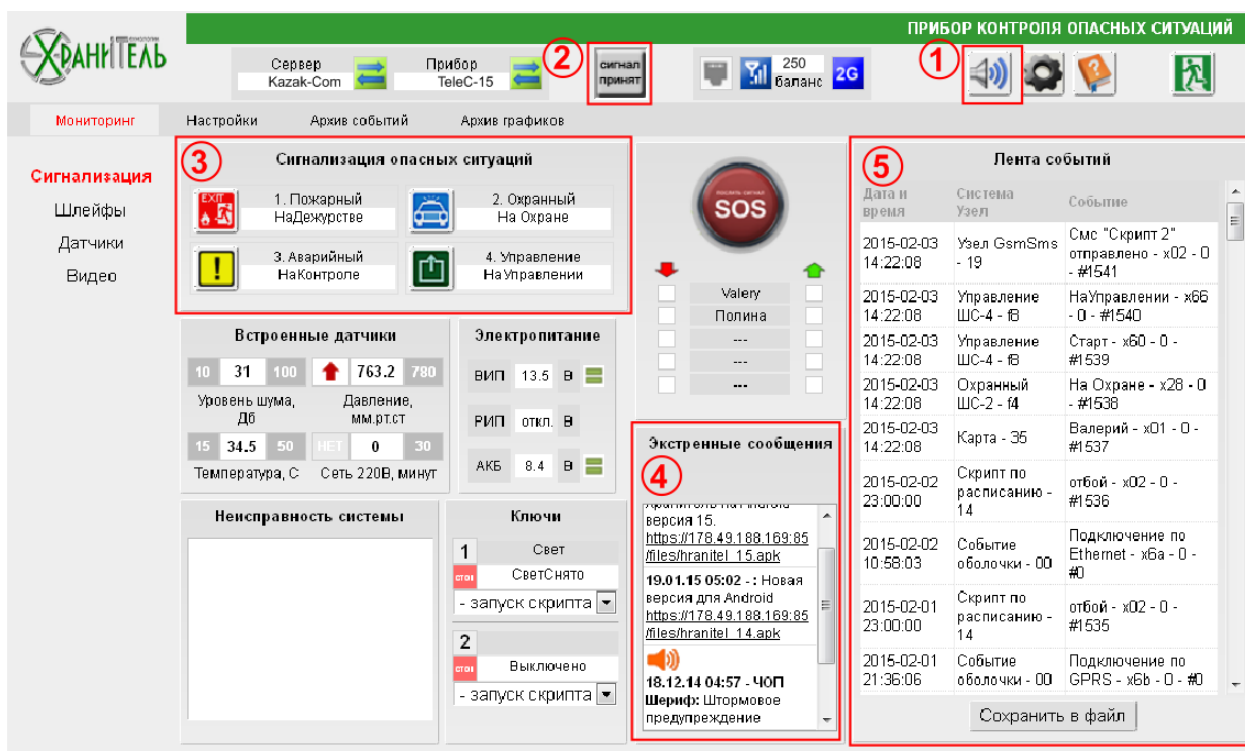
ХРАНИТЕЛЬ технологии

ПРИБОР КОНТРОЛЯ ОПАСНЫХ СИТУАЦИЙ

Сервер Kazak-Com

Прибор TeleC-15

2

сигнал принят

250 баланс 2G

1

Мониторинг | Настройки | Архив событий | Архив графиков

Сигнализация
Шлейфы
Датчики
Видео

3

Сигнализация опасных ситуаций

EXIT

1. Пожарный
НаДежурстве

2. Охранный
На Охране

3. Аварийный
НаКонтроле

4. Управление
НаУправлении

SOS

Valery
Полина
---
---
---

5

Лента событий

| Дата и время | Система Узел | Событие |
|---|---|---|
| 2015-02-03 14:22:08 | Узел GsmSms - 19 | Смс "Скрипт 2" отправлено - x02 - 0 - #1541 |
| 2015-02-03 14:22:08 | Управление ШС-4 - f8 | НаУправлении - x66 - 0 - #1540 |
| 2015-02-03 14:22:08 | Управление ШС-4 - f8 | Старт - x60 - 0 - #1539 |
| 2015-02-03 14:22:08 | Охранный ШС-2 - f4 | На Охране - x28 - 0 - #1538 |
| 2015-02-03 14:22:08 | Карта - 35 | Валерий - x01 - 0 - #1537 |
| 2015-02-02 23:00:00 | Скрипт по расписанию - 14 | отбой - x02 - 0 - #1536 |
| 2015-02-02 10:58:03 | Событие оболочки - 00 | Подключение по Ethernet - x6a - 0 - #0 |
| 2015-02-01 23:00:00 | Скрипт по расписанию - 14 | отбой - x02 - 0 - #1535 |
| 2015-02-01 21:36:06 | Событие оболочки - 00 | Подключение по GPRS - x6b - 0 - #0 |

Сохранить в файл

Встроенные датчики

10 | 31 | 100
Уровень шума, Дб

763.2 | 780
Давление, мм.рт.ст

15 | 34.5 | 50
Температура, С

НЕТ | 0 | 30
Сеть 220В, минут

Электропитание

ВИП 13.5 В
РИП откл. В
АКБ 8.4 В

Экстренные сообщения

4

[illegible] версия 15. https://178.49.188.169:85/files/hranitel_15.apk

19.01.15 05:02 - : Новая версия для Android https://178.49.188.169:85/files/hranitel_14.apk

18.12.14 04:57 - ЧОП Шериф: Штормовое предупреждение

Неисправность системы

Ключи

1 Свет
стоп СветСнято
- запуск скрипта

2
стоп Выключено
- запуск скрипта